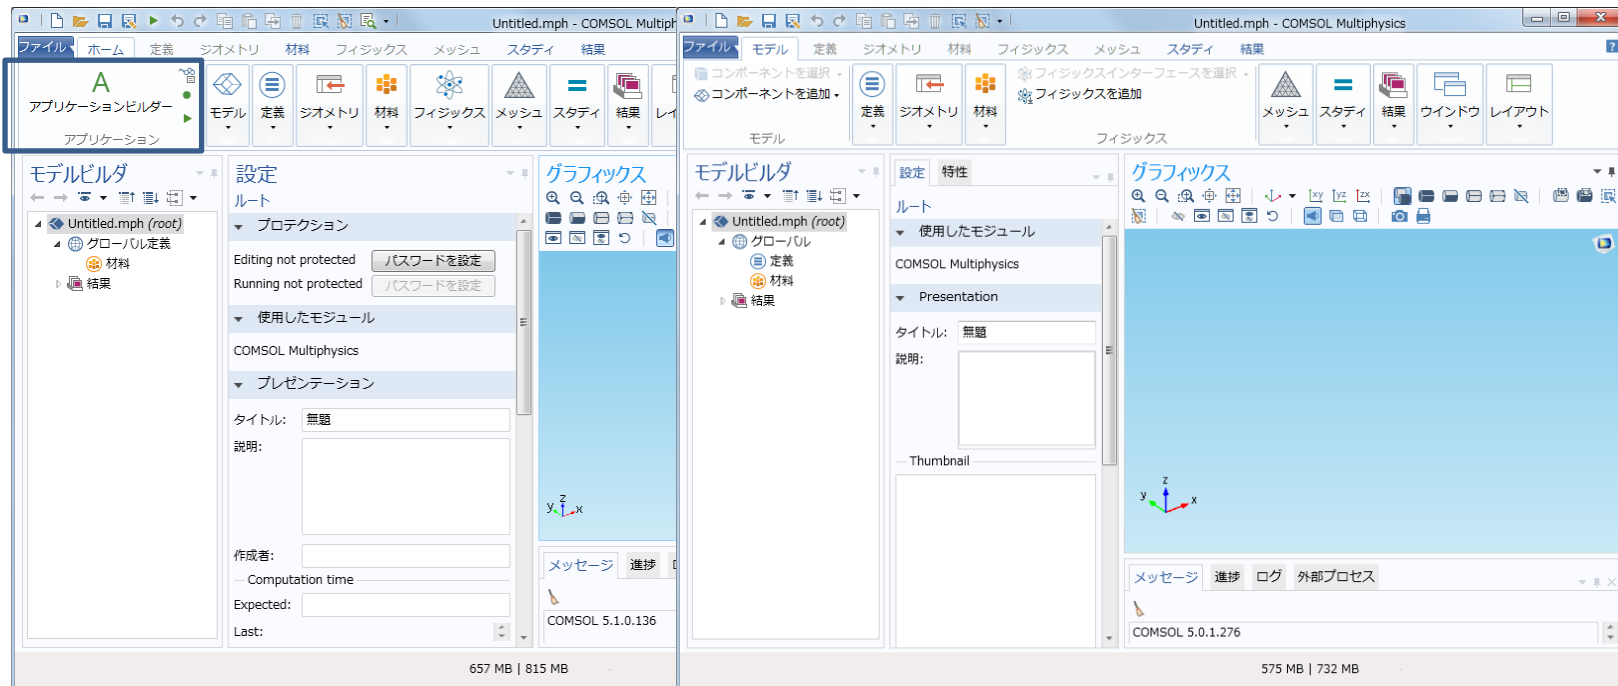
Untitled.mph - COMSOL Multiph

ファイル ホーム 定義 ジオメトリ 材料 フィジックス メッシュ スタディ 結果

アプリケーションビルダー
アプリケーション

モデル 定義 ジオメトリ 材料 フィジックス メッシュ スタディ 結果 レイ

モデルビルダ

Untitled.mph (root)
グローバル定義
材料
結果

設定
ルート

プロテクション
Editing not protected パスワードを設定
Running not protected パスワードを設定

使用したモジュール
COMSOL Multiphysics

プレゼンテーション
タイトル: 無題
説明:

作成者:
Computation time
Expected:
Last:

グラフィックス

メッセージ 進捗
COMSOL 5.1.0.136

657 MB | 815 MB

Untitled.mph - COMSOL Multiphysics

ファイル モデル 定義 ジオメトリ 材料 フィジックス メッシュ スタディ 結果

コンポーネントを選択
コンポーネントを追加
モデル

定義 ジオメトリ 材料

フィジックスインターフェースを選択
フィジックスを追加
フィジックス

メッシュ スタディ 結果 ウインドウ レイアウト

モデルビルダ

Untitled.mph (root)
グローバル
定義
材料
結果

設定 特性
ルート

使用したモジュール
COMSOL Multiphysics

Presentation
タイトル: 無題
説明:

Thumbnail

グラフィックス

メッセージ 進捗 ログ 外部プロセス
COMSOL 5.0.1.276

575 MB | 732 MB